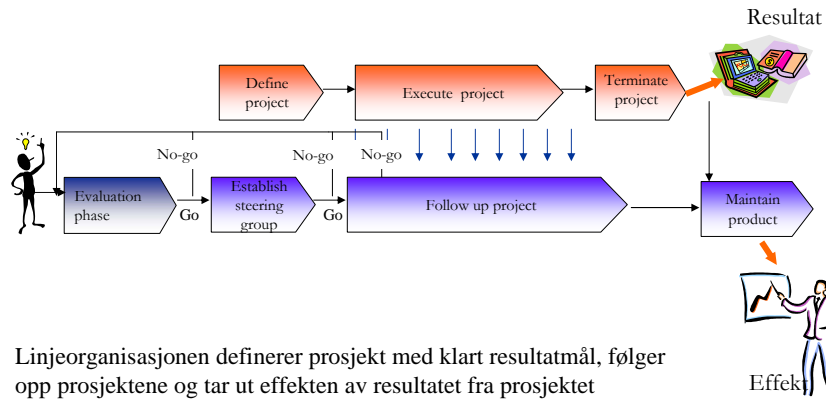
Resultat

Define project

Execute project

Terminate project

No-go

No-go

No-go

Evaluation phase

Go

Establish steering group

Go

Follow up project

Maintain product

Linjeorganisasjonen definerer prosjekt med klart resultatmål, følger opp prosjektene og tar ut effekten av resultatet fra prosjektet

Effekt